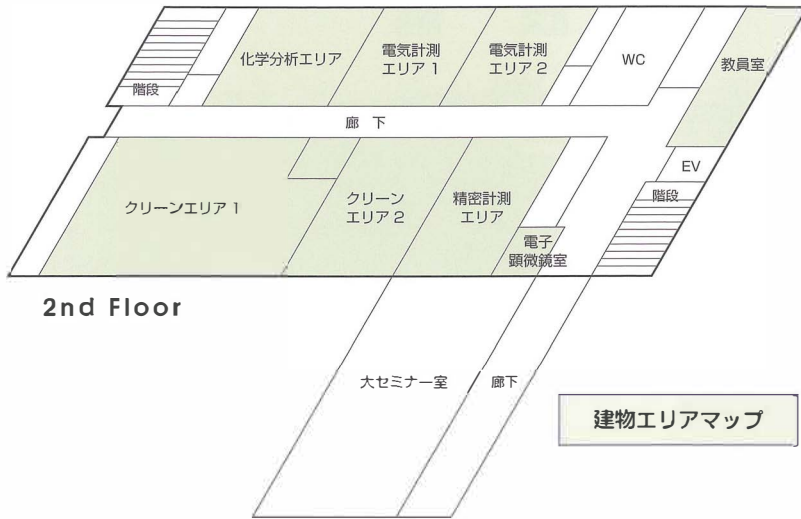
階段

化学分析エリア

電気計測
エリア 1

電気計測
エリア 2

WC

教員室

廊 下

EV

階段

クリーンエリア 1

クリーン
エリア 2

精密計測
エリア

電子
顕微鏡室

2nd Floor

大セミナー室

廊下

建物エリアマップ